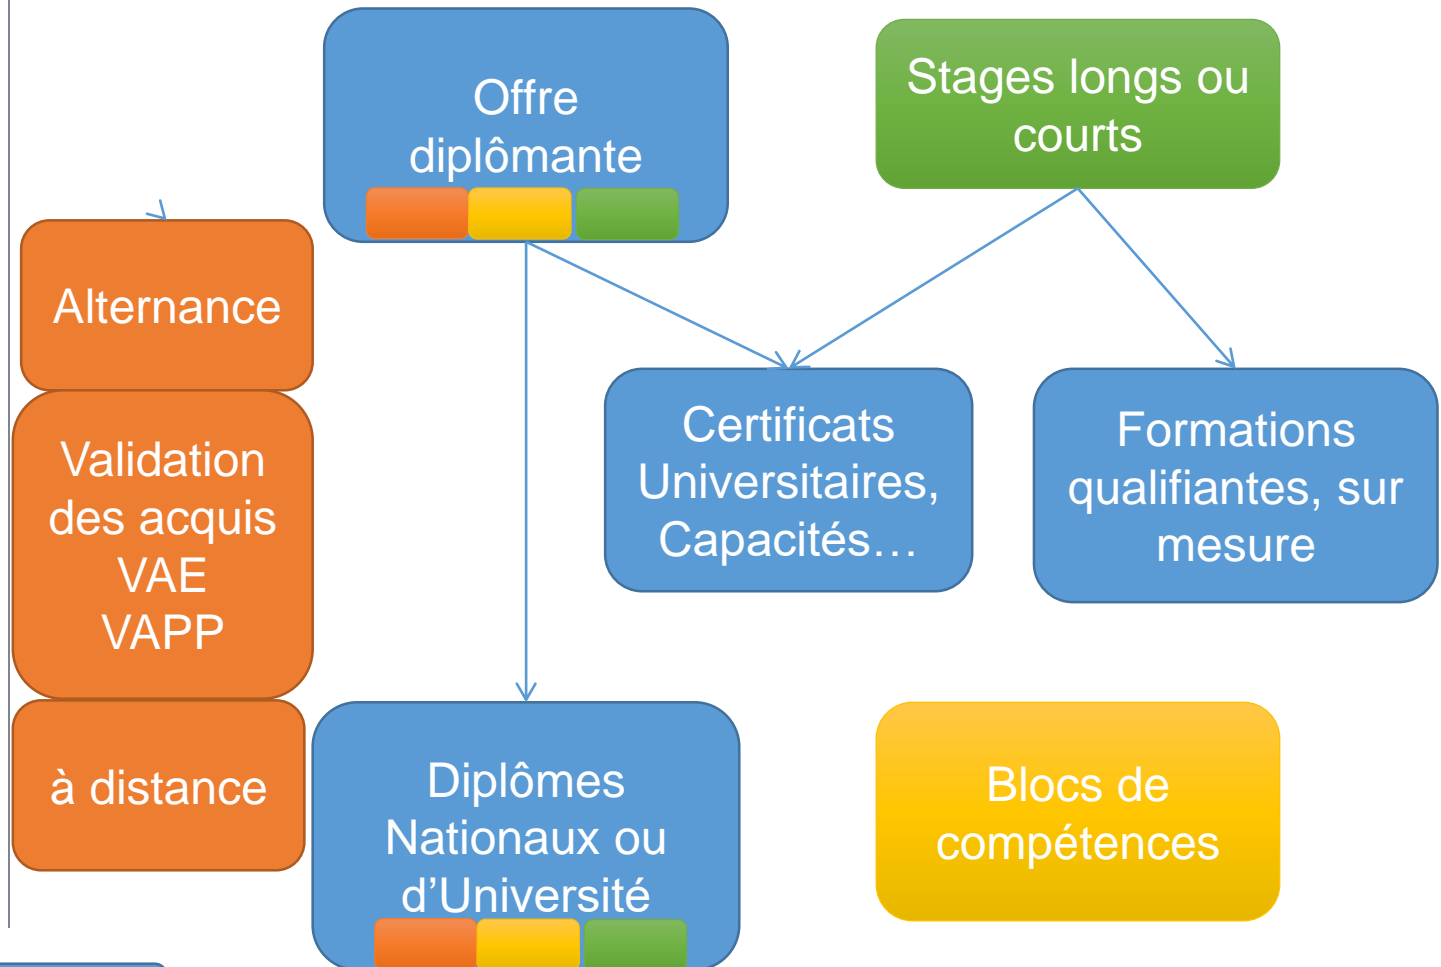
Offre diplômante

Stages longs ou courts

Alternance

Validation des acquis
VAE
VAPP

à distance

Certificats Universitaires, Capacités…

Formations qualifiantes, sur mesure

Diplômes Nationaux ou d'Université

Blocs de compétences